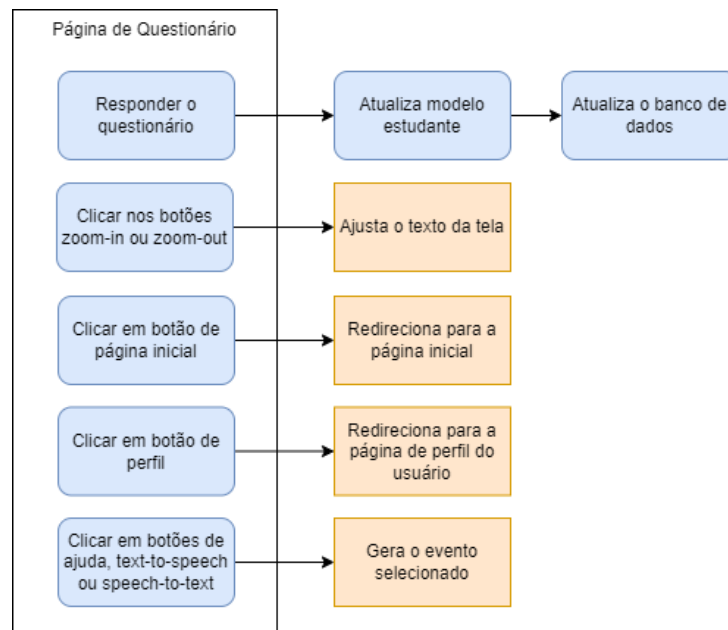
Página de Questionário

Responder o questionário

Atualiza modelo estudante

Atualiza o banco de dados

Clicar nos botões zoom-in ou zoom-out

Ajusta o texto da tela

Clicar em botão de página inicial

Redireciona para a página inicial

Clicar em botão de perfil

Redireciona para a página de perfil do usuário

Clicar em botões de ajuda, text-to-speech ou speech-to-text

Gera o evento selecionado